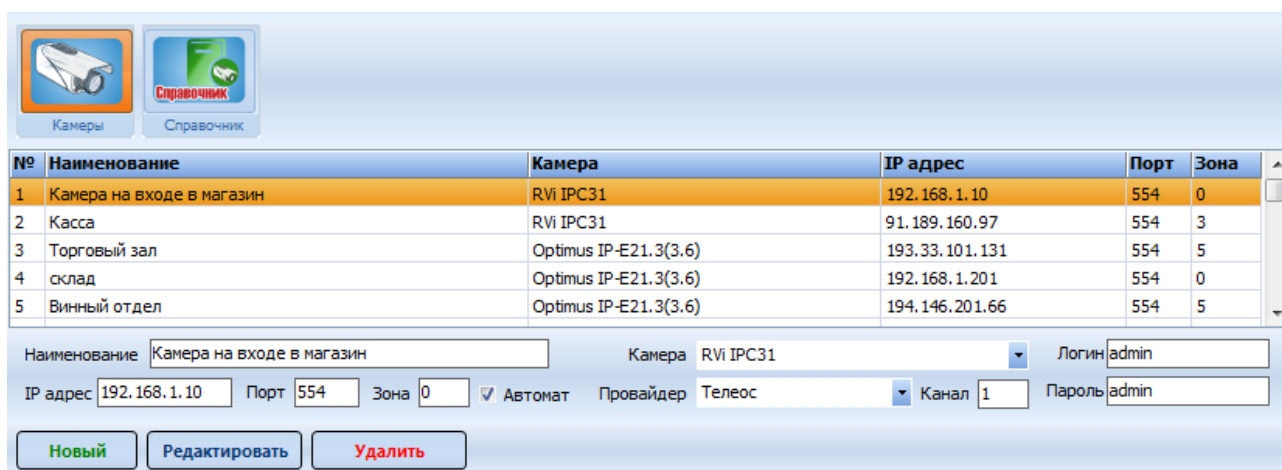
Справочник

Камеры Справочник

| № | Наименование | Камера | IP адрес | Порт | Зона |
|---|---|---|---|---|---|
| 1 | Камера на входе в магазин | RVi IPC31 | 192.168.1.10 | 554 | 0 |
| 2 | Касса | RVi IPC31 | 91.189.160.97 | 554 | 3 |
| 3 | Торговый зал | Optimus IP-E21.3(3.6) | 193.33.101.131 | 554 | 5 |
| 4 | склад | Optimus IP-E21.3(3.6) | 192.168.1.201 | 554 | 0 |
| 5 | Винный отдел | Optimus IP-E21.3(3.6) | 194.146.201.66 | 554 | 5 |

Наименование Камера на входе в магазин
Камера RVi IPC31
Логин admin
IP адрес 192.168.1.10 Порт 554 Зона 0 Автомат
Провайдер Телеос Канал 1
Пароль admin

Новый Редактировать Удалить